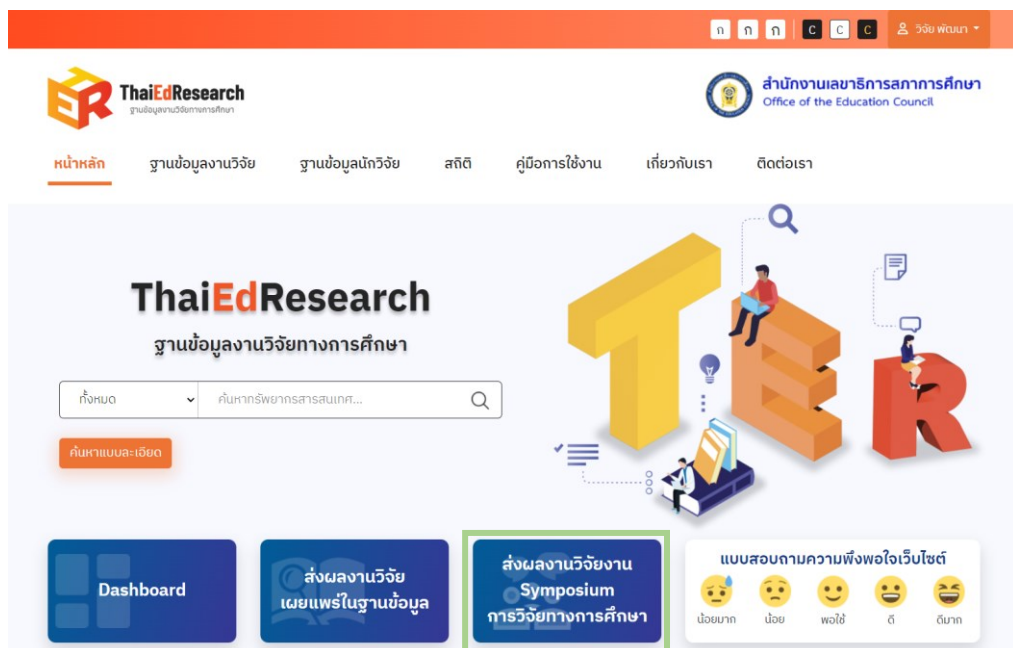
ก ก ก C C C วิจัย พัฒนา

ThaiEdResearch
ฐานข้อมูลงานวิจัยทางการศึกษา

สำนักงานเลขาธิการสภาการศึกษา
Office of the Education Council

หน้าหลัก ฐานข้อมูลงานวิจัย ฐานข้อมูลนักวิจัย สถิติ คู่มือการใช้งาน เกี่ยวกับเรา ติดต่อเรา

ThaiEdResearch
ฐานข้อมูลงานวิจัยทางการศึกษา

ทั้งหมด
ค้นหาทรัพยากรสารสนเทศ...

ค้นหาแบบละเอียด

Dashboard

ส่งผลงานวิจัย เผยแพร่ในฐานข้อมูล

ส่งผลงานวิจัยงาน Symposium การวิจัยทางการศึกษา

แบบสอบถามความพึงพอใจเว็บไซต์
น้อยมาก น้อย พอใช้ ดี ดีมาก